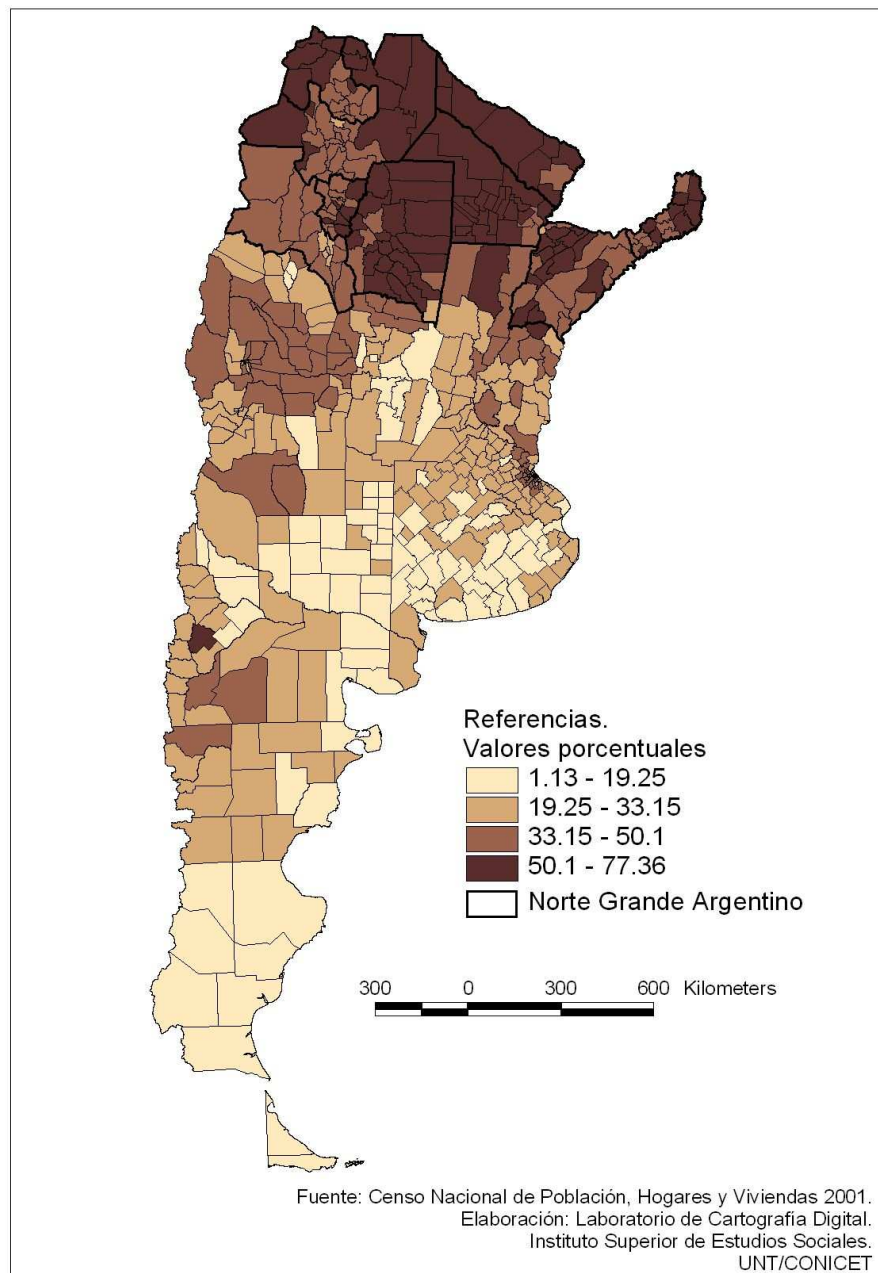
Referencias.
Valores porcentuales
1.13 - 19.25
19.25 - 33.15
33.15 - 50.1
50.1 - 77.36
Norte Grande Argentino

300 0 300 600 Kilometers

Fuente: Censo Nacional de Población, Hogares y Viviendas 2001.
Elaboración: Laboratorio de Cartografía Digital.
Instituto Superior de Estudios Sociales.
UNT/CONICET